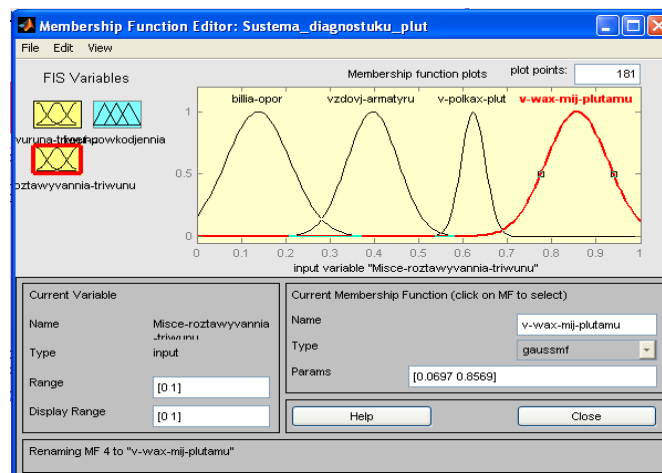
Membership Function Editor: Sustema_diagnostuku_plut

File Edit View

FIS Variables

vuruna-triwu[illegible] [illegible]powkodjennia

roztawyvannia-triwunu

Membership function plots

plot points: 181

billia-opor

vzdovj-armatyru

v-polkax-plut

v-wax-mij-plutamu

1

0.5

0

0 0.1 0.2 0.3 0.4 0.5 0.6 0.7 0.8 0.9 1

input variable "Misce-roztawyvannia-triwunu"

Current Variable

Name Misce-roztawyvannia-triwunu

Type input

Range [0 1]

Display Range [0 1]

Current Membership Function (click on MF to select)

Name v-wax-mij-plutamu

Type gaussmf

Params [0.0697 0.8569]

Help

Close

Renaming MF 4 to "v-wax-mij-plutamu"